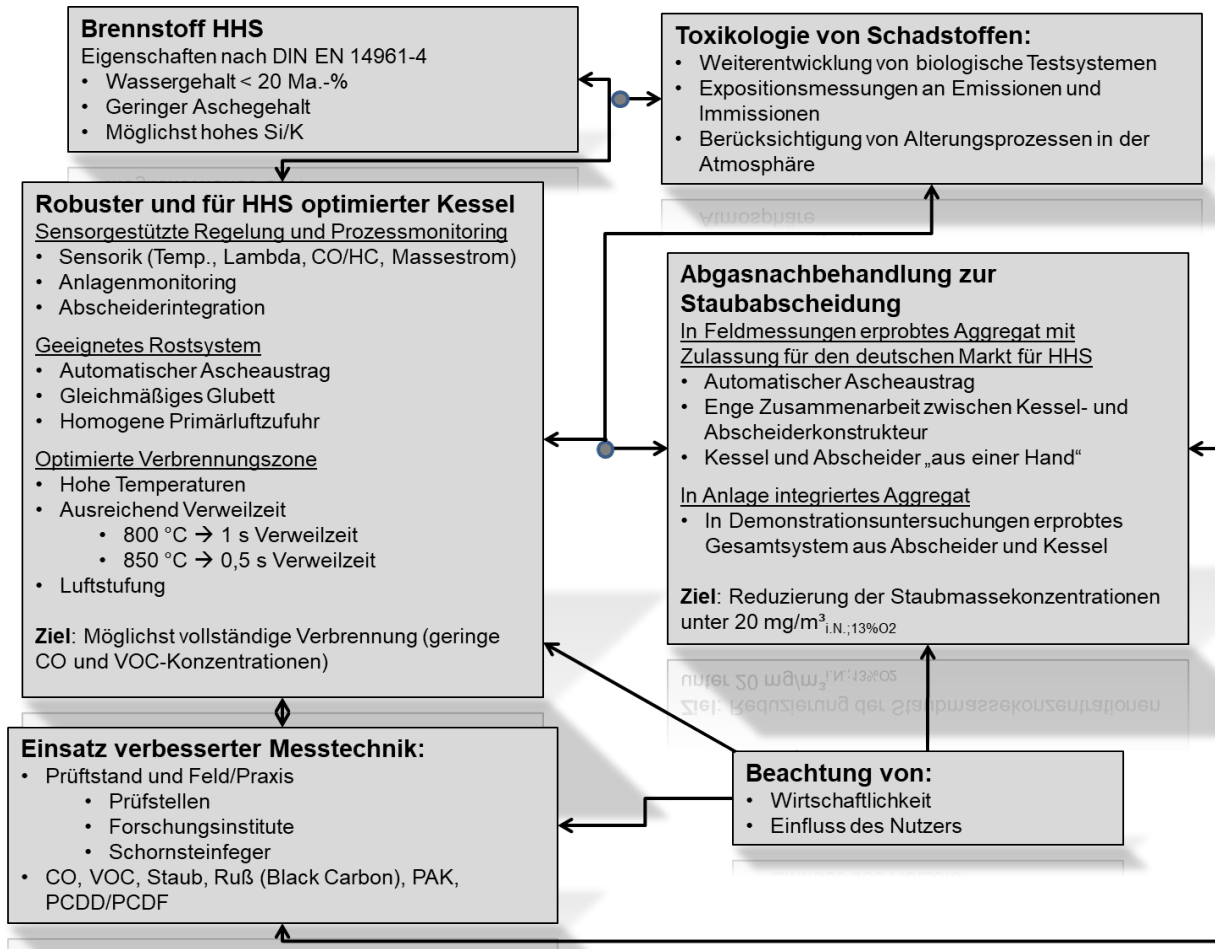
**Brennstoff HHS**
Eigenschaften nach DIN EN 14961-4
• Wassergehalt < 20 Ma.-%
• Geringer Aschegehalt
• Möglichst hohes Si/K

**Toxikologie von Schadstoffen:**
• Weiterentwicklung von biologische Testsystemen
• Expositionsmessungen an Emissionen und Immissionen
• Berücksichtigung von Alterungsprozessen in der Atmosphäre

**Robuster und für HHS optimierter Kessel**
Sensorgestützte Regelung und Prozessmonitoring
• Sensorik (Temp., Lambda, CO/HC, Massestrom)
• Anlagenmonitoring
• Abscheiderintegration

Geeignetes Rostsystem
• Automatischer Ascheaustrag
• Gleichmäßiges Glubett
• Homogene Primärluftzufuhr

Optimierte Verbrennungszone
• Hohe Temperaturen
• Ausreichend Verweilzeit
 • 800 °C → 1 s Verweilzeit
 • 850 °C → 0,5 s Verweilzeit
• Luftstufung

**Ziel**: Möglichst vollständige Verbrennung (geringe CO und VOC-Konzentrationen)

**Abgasnachbehandlung zur Staubabscheidung**
In Feldmessungen erprobtes Aggregat mit Zulassung für den deutschen Markt für HHS
• Automatischer Ascheaustrag
• Enge Zusammenarbeit zwischen Kessel- und Abscheiderkonstrukteur
• Kessel und Abscheider „aus einer Hand“

In Anlage integriertes Aggregat
• In Demonstrationsuntersuchungen erprobtes Gesamtsystem aus Abscheider und Kessel

**Ziel**: Reduzierung der Staubmassekonzentrationen unter 20 mg/m³$_{i.N.;13\%O2}$

**Einsatz verbesserter Messtechnik:**
• Prüftstand und Feld/Praxis
 • Prüfstellen
 • Forschungsinstitute
 • Schornsteinfeger
• CO, VOC, Staub, Ruß (Black Carbon), PAK, PCDD/PCDF

**Beachtung von:**
• Wirtschaftlichkeit
• Einfluss des Nutzers